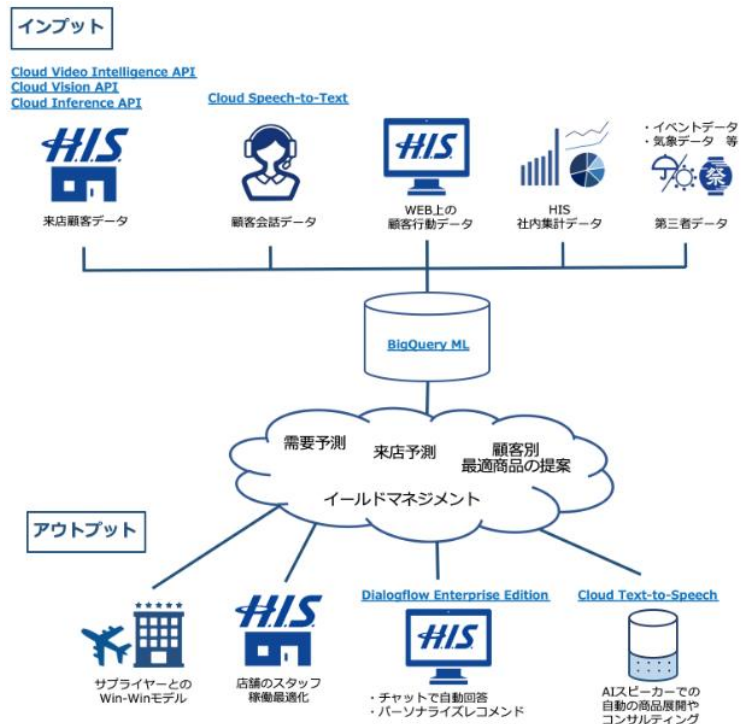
インプット

Cloud Video Intelligence API
Cloud Vision API
Cloud Inference API

Cloud Speech-to-Text

H.I.S.
来店顧客データ

顧客会話データ

H.I.S.
WEB上の顧客行動データ

HIS
社内集計データ

・イベントデータ
・気象データ　等
祭
第三者データ

BigQuery ML

需要予測
来店予測
顧客別
最適商品の提案
イールドマネジメント

アウトプット

サプライヤーとの
Win-Winモデル

H.I.S.
店舗のスタッフ
稼働最適化

Dialogflow Enterprise Edition
H.I.S.
・チャットで自動回答
・パーソナライズレコメンド

Cloud Text-to-Speech
AIスピーカーでの
自動の商品展開や
コンサルティング